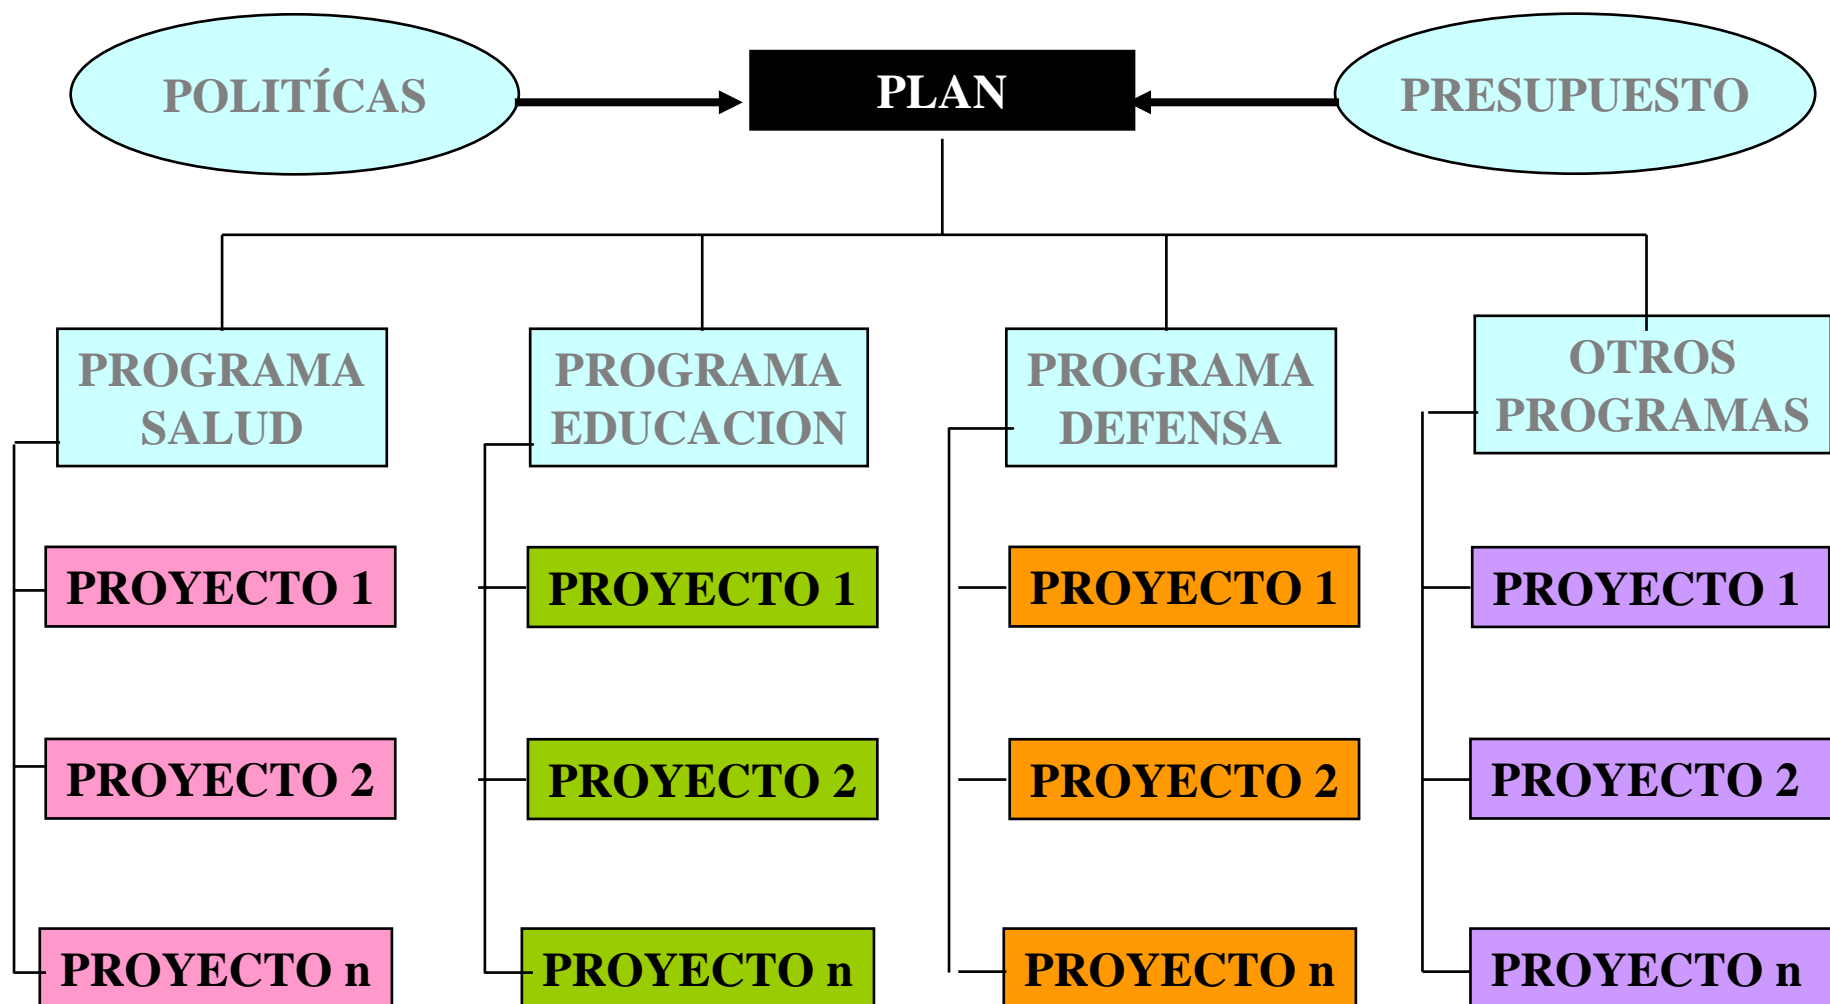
POLITÍCAS

PLAN

PRESUPUESTO

PROGRAMA SALUD

PROYECTO 1

PROYECTO 2

PROYECTO n

PROGRAMA EDUCACION

PROYECTO 1

PROYECTO 2

PROYECTO n

PROGRAMA DEFENSA

PROYECTO 1

PROYECTO 2

PROYECTO n

OTROS PROGRAMAS

PROYECTO 1

PROYECTO 2

PROYECTO n